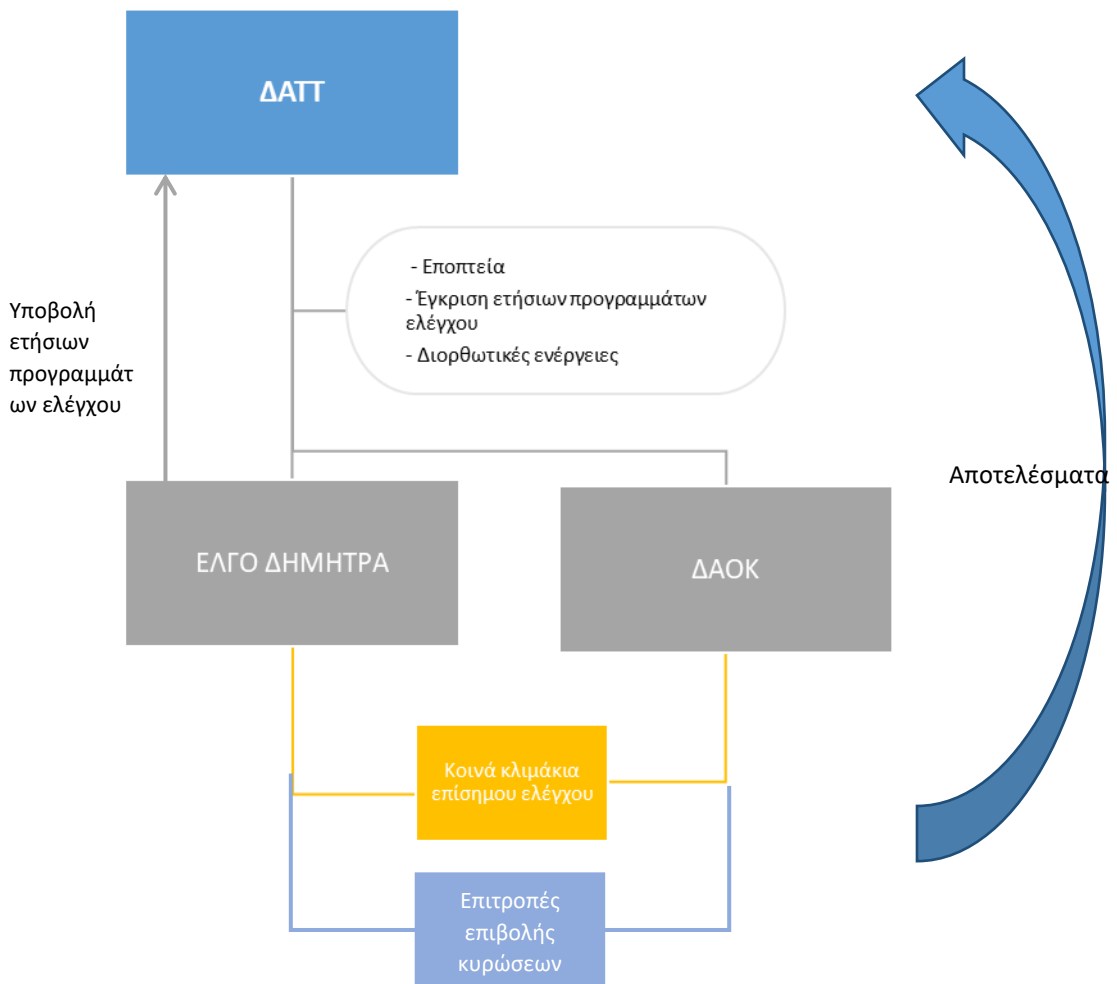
ΔΑΤΤ

Υποβολή ετήσιων προγραμμάτ ων ελέγχου

- Εποπτεία
- Έγκριση ετήσιων προγραμμάτων ελέγχου
- Διορθωτικές ενέργειες

Αποτελέσματα

ΕΛΓΟ ΔΗΜΗΤΡΑ

ΔΑΟΚ

Κοινά κλιμάκια επίσημου ελέγχου

Επιτροπές επιβολής κυρώσεων